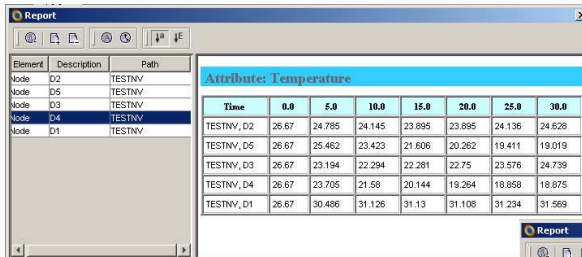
Report

| Element | Description | Path |
|---|---|---|
| Node | D2 | TESTNV |
| Node | D5 | TESTNV |
| Node | D3 | TESTNV |
| Node | D4 | TESTNV |
| Node | D1 | TESTNV |

Attribute: Temperature

| Time | 0.0 | 5.0 | 10.0 | 15.0 | 20.0 | 25.0 | 30.0 |
|---|---|---|---|---|---|---|---|
| TESTNV, D2 | 26.67 | 24.785 | 24.145 | 23.895 | 23.895 | 24.136 | 24.628 |
| TESTNV, D5 | 26.67 | 25.462 | 23.423 | 21.606 | 20.262 | 19.411 | 19.019 |
| TESTNV, D3 | 26.67 | 23.194 | 22.294 | 22.281 | 22.75 | 23.576 | 24.739 |
| TESTNV, D4 | 26.67 | 23.705 | 21.58 | 20.144 | 19.264 | 18.858 | 18.875 |
| TESTNV, D1 | 26.67 | 30.486 | 31.126 | 31.13 | 31.108 | 31.234 | 31.569 |

Report